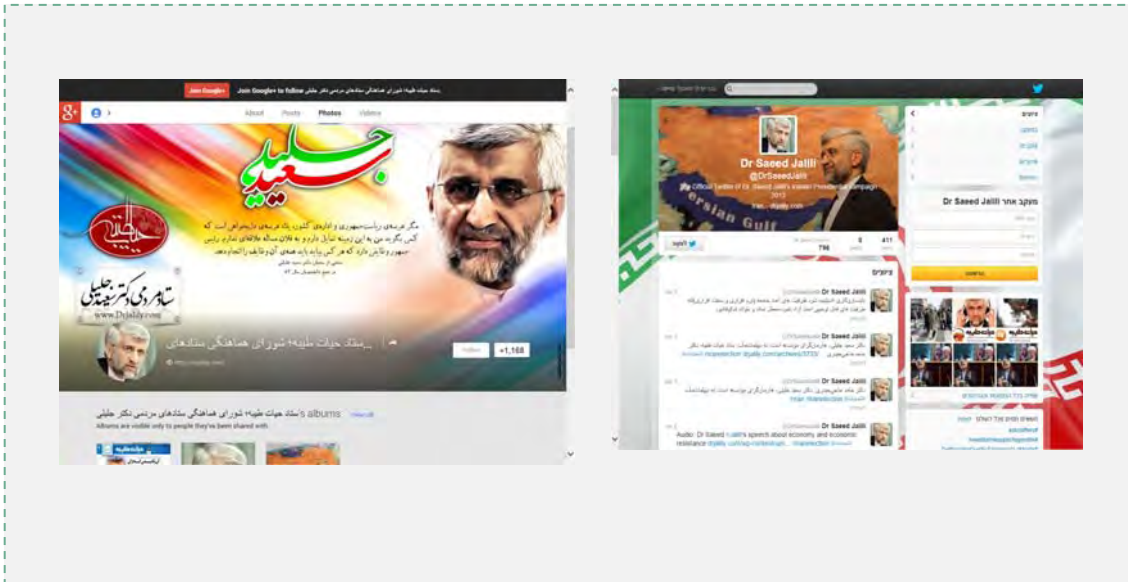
Join Google+ to follow ستاد حیات طیبه؛ شورای هماهنگی ستادهای مردمی دکتر جلیلی

About Posts Photos Videos

سعید جلیلی

حیات طیبه

ستاد مردمی دکتر سعید جلیلی

www.Drjalily.com

ستاد حیات طیبه؛ شورای هماهنگی ستادهای...

Follow +1,168

ستاد حیات طیبه؛ شورای هماهنگی ستادهای مردمی دکتر جلیلی's albums View all

Albums are visible only to people they've been shared with.

Dr Saeed Jalili
@DrSaeedJalili

Persian Gulf

411 8 ... 796

Dr Saeed Jalili

Dr Saeed Jalili

Dr Saeed Jalili

Dr Saeed Jalili

Audio: Dr Saeed Jalili's speech about economy and economic resistance

Dr Saeed Jalili